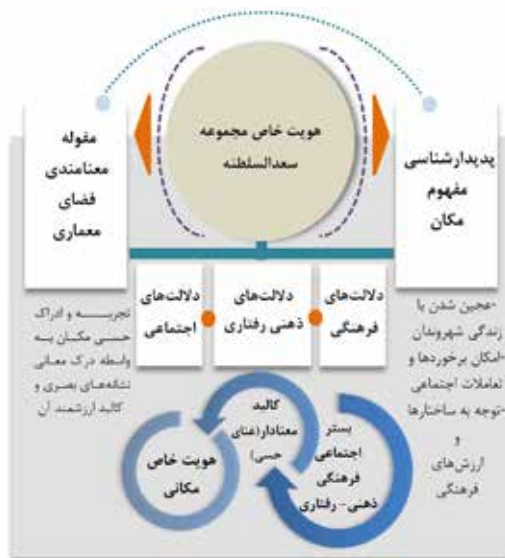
هویت خاص مجموعه سعدالسلطنه

مقوله معنامندی فضای معماری

پدیدارشناسی مفهوم مکان

دلالت‌های اجتماعی

دلالت‌های ذهنی رفتاری

دلالت‌های فرهنگی

تجربه و ادراک حسی مکان به واسطه درک معانی نشانه‌های بصری و کالبد ارزشمند آن

-عجین شدن با زندگی شهروندان
-امکان برخوردها و تعاملات اجتماعی
-توجه به ساختارها و ارزش‌های فرهنگی

کالبد معنادار(غنای حسی)

بستر اجتماعی فرهنگی ذهنی- رفتاری

هویت خاص مکانی